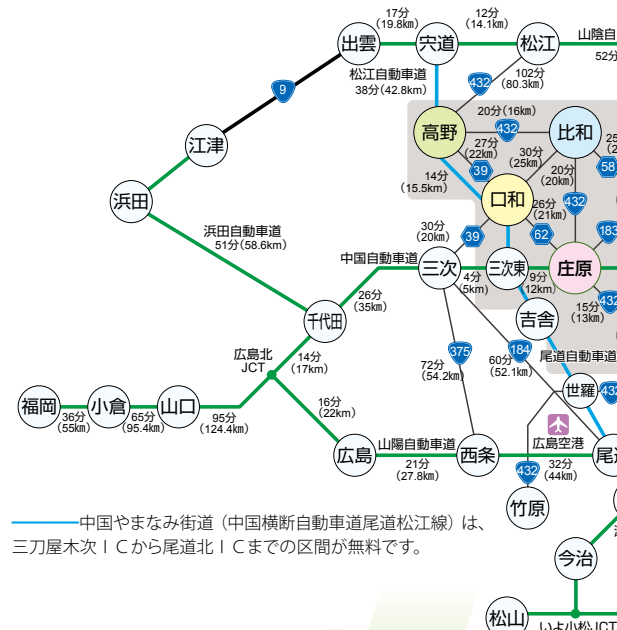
出雲
17分 (19.8km)
宍道
12分 (14.1km)
松江
山陰自
52分
松江自動車道
38分(42.8km)
102分 (80.3km)
9
432
20分(16km)
高野
432
比和
25
27分 (22km)
30分 (25km)
39
58
江津
14分 (15.5km)
口和
20分 (20km)
26分 (21km)
432
浜田
浜田自動車道
51分(58.6km)
30分 (20km)
39
62
183
中国自動車道
三次
三次東
庄原
4分 (5km)
9分 12km)
26分 (35km)
千代田
吉舎
15分 (13km)
432
広島北 JCT
14分 (17km)
375
184
尾道自動車道
72分 (54.2km)
60分 (52.1km)
福岡
小倉
山口
世羅
432
36分 (55km)
65分 (95.4km)
95分 (124.4km)
16分 (22km)
広島空港
広島
山陽自動車道
西条
尾道
21分 (27.8km)
432
32分 (44km)
竹原
中国やまなみ街道(中国横断自動車道尾道松江線)は、三刀屋木次ＩＣから尾道北ＩＣまでの区間が無料です。
今治
松山
いよ小松JCT